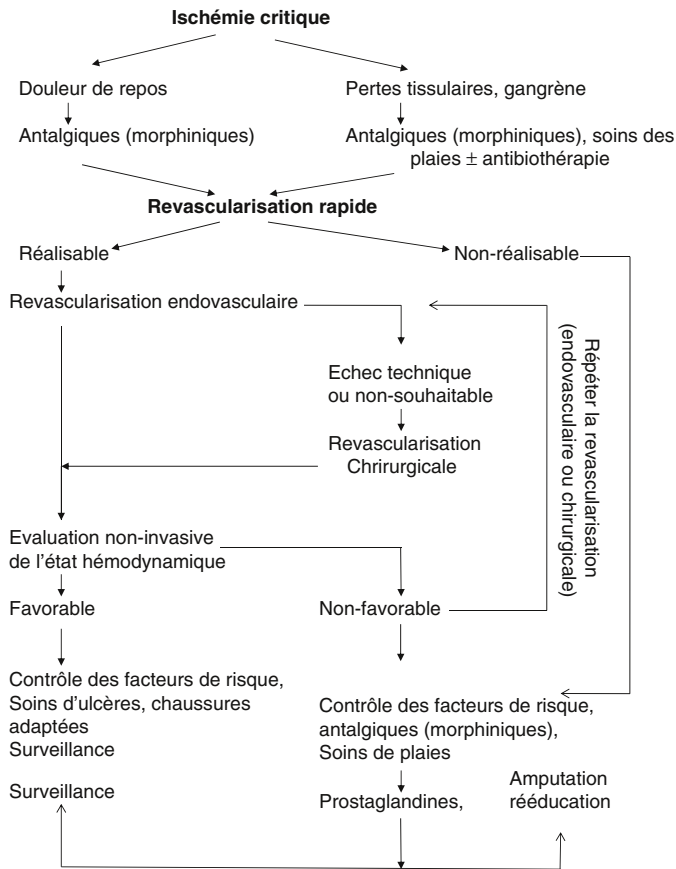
**Ischémie critique**

Douleur de repos

Antalgiques (morphiniques)

Pertes tissulaires, gangrène

Antalgiques (morphiniques), soins des plaies $\pm$ antibiothérapie

**Revascularisation rapide**

Réalisable

Non-réalisable

Revascularisation endovasculaire

Répéter la revascularisation (endovasculaire ou chirurgicale)

Echec technique ou non-souhaitable

Revascularisation Chirurgicale

Evaluation non-invasive de l'état hémodynamique

Favorable

Non-favorable

Contrôle des facteurs de risque, Soins d'ulcères, chaussures adaptées
Surveillance

Contrôle des facteurs de risque, antalgiques (morphiniques), Soins de plaies

Surveillance

Prostaglandines,

Amputation rééducation